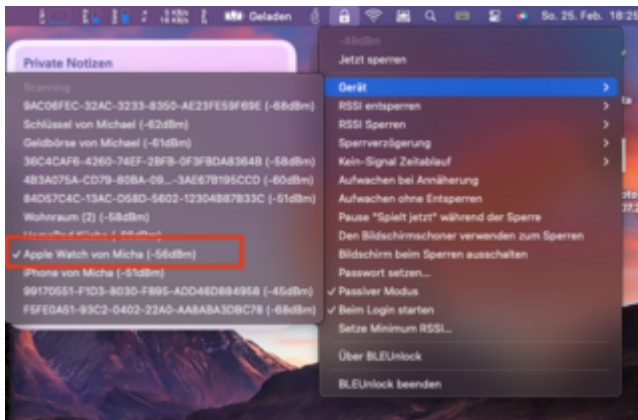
Geladen So. 25. Feb. 18:25

Private Notizen

Scanning...
9AC06FEC-32AC-3233-8350-AE23FE59F69E (-68dBm)
Schlüssel von Michael (-62dBm)
Geldbörse von Michael (-61dBm)
36C4CAF6-4260-74EF-2BFB-0F3FBDA8364B (-58dBm)
4B3A075A-CD79-80BA-09...3AE67B195CCD (-60dBm)
84D57C4C-13AC-D58D-5602-12304B87B33C (-61dBm)
Wohnraum (2) (-58dBm)
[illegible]
✓ Apple Watch von Micha (-56dBm)
iPhone von Micha (-61dBm)
99170551-F1D3-8030-F895-ADD46D884958 (-45dBm)
F5FE0A51-93C2-0402-22A0-AA8ABA3DBC78 (-68dBm)

-49dBm
Jetzt sperren
Gerät
RSSI entsperren
RSSI Sperren
Sperrverzögerung
Kein-Signal Zeitablauf
Aufwachen bei Annäherung
Aufwachen ohne Entsperren
Pause "Spielt jetzt" während der Sperre
Den Bildschirmschoner verwenden zum Sperren
Bildschirm beim Sperren ausschalten
Passwort setzen...
✓ Passiver Modus
✓ Beim Login starten
Setze Minimum RSSI...
Über BLEUnlock
BLEUnlock beenden